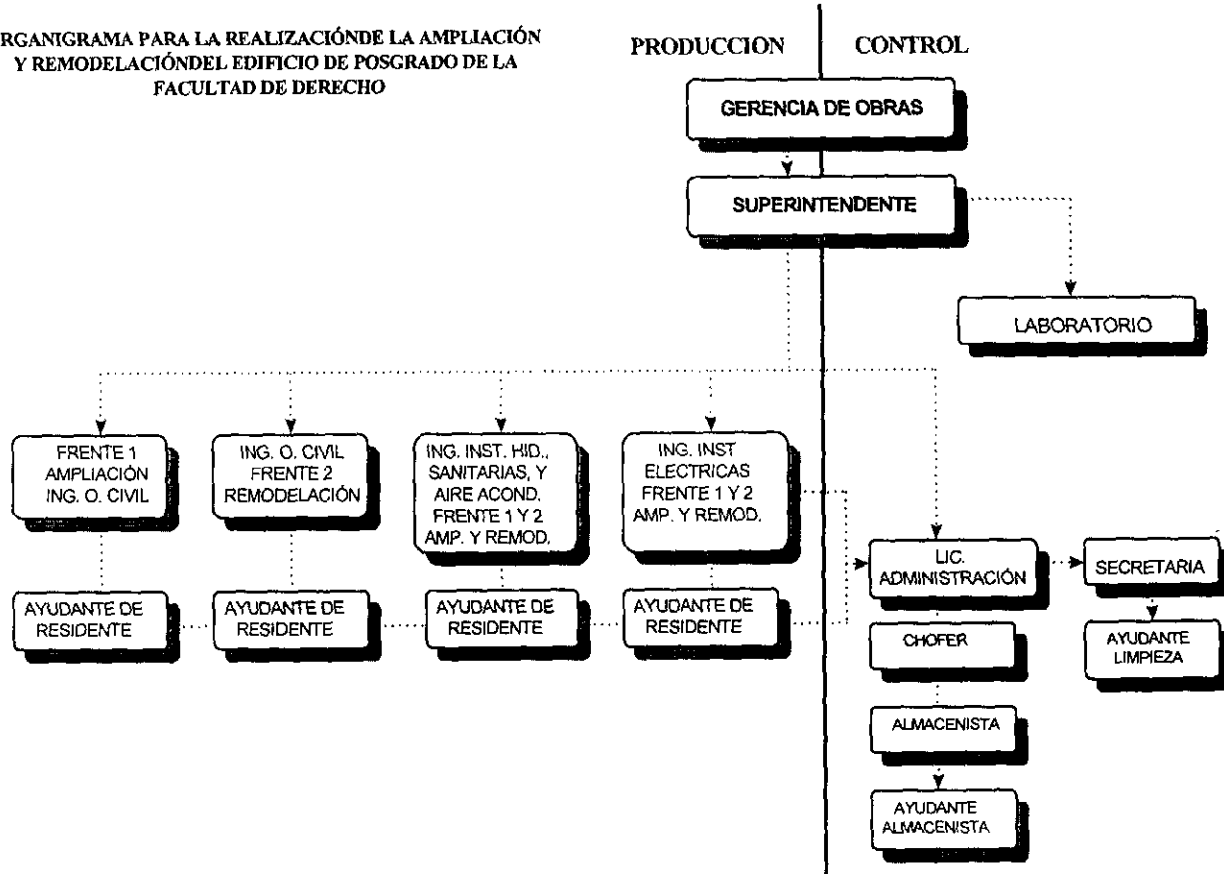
RGANIGRAMA PARA LA REALIZACIÓNDE LA AMPLIACIÓN Y REMODELACIÓNDEL EDIFICIO DE POSGRADO DE LA FACULTAD DE DERECHO

PRODUCCION

CONTROL

GERENCIA DE OBRAS

SUPERINTENDENTE

LABORATORIO

FRENTE 1 AMPLIACIÓN ING. O. CIVIL

ING. O. CIVIL FRENTE 2 REMODELACIÓN

ING. INST. HID., SANITARIAS, Y AIRE ACOND. FRENTE 1 Y 2 AMP. Y REMOD.

ING. INST ELECTRICAS FRENTE 1 Y 2 AMP. Y REMOD.

AYUDANTE DE RESIDENTE

AYUDANTE DE RESIDENTE

AYUDANTE DE RESIDENTE

AYUDANTE DE RESIDENTE

LIC. ADMINISTRACIÓN

SECRETARIA

AYUDANTE LIMPIEZA

CHOFER

ALMACENISTA

AYUDANTE ALMACENISTA